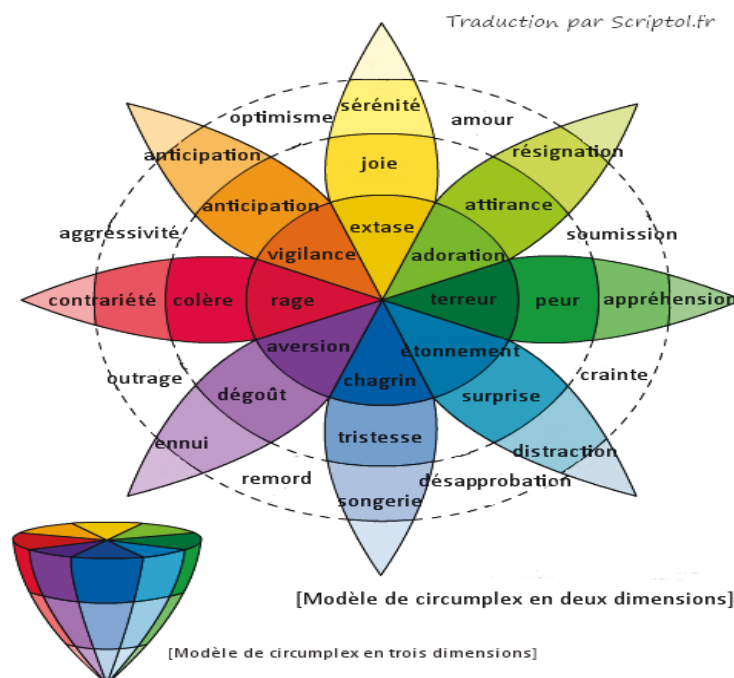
Traduction par Scriptol.fr

sérénité
joie
extase
optimisme
amour
anticipation
résignation
anticipation
attirance
vigilance
adoration
aggressivité
soumission
contrariété
colère
rage
terreur
peur
appréhension
aversion
étonnement
outrage
dégoût
chagrin
crainte
surprise
ennui
tristesse
distraction
remord
désapprobation
songerie

[Modèle de circumplex en deux dimensions]

[Modèle de circumplex en trois dimensions]